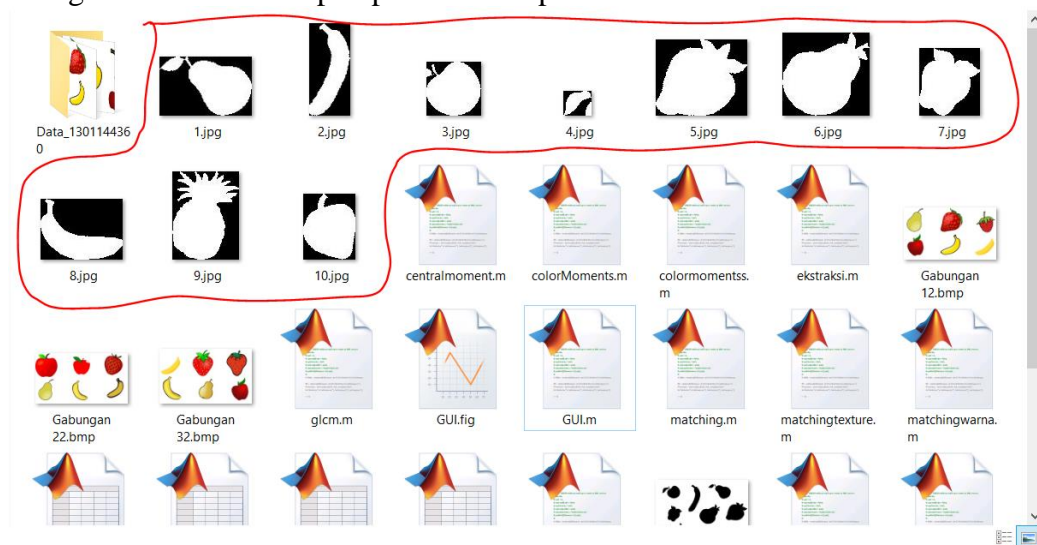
Data_1301144360

1.jpg

2.jpg

3.jpg

4.jpg

5.jpg

6.jpg

7.jpg

8.jpg

9.jpg

10.jpg

centralmoment.m

colorMoments.m

colormomentss.m

ekstraksi.m

Gabungan12.bmp

Gabungan22.bmp

Gabungan32.bmp

glcm.m

GUI.fig

GUI.m

matching.m

matchingtexture.m

matchingwarna.m